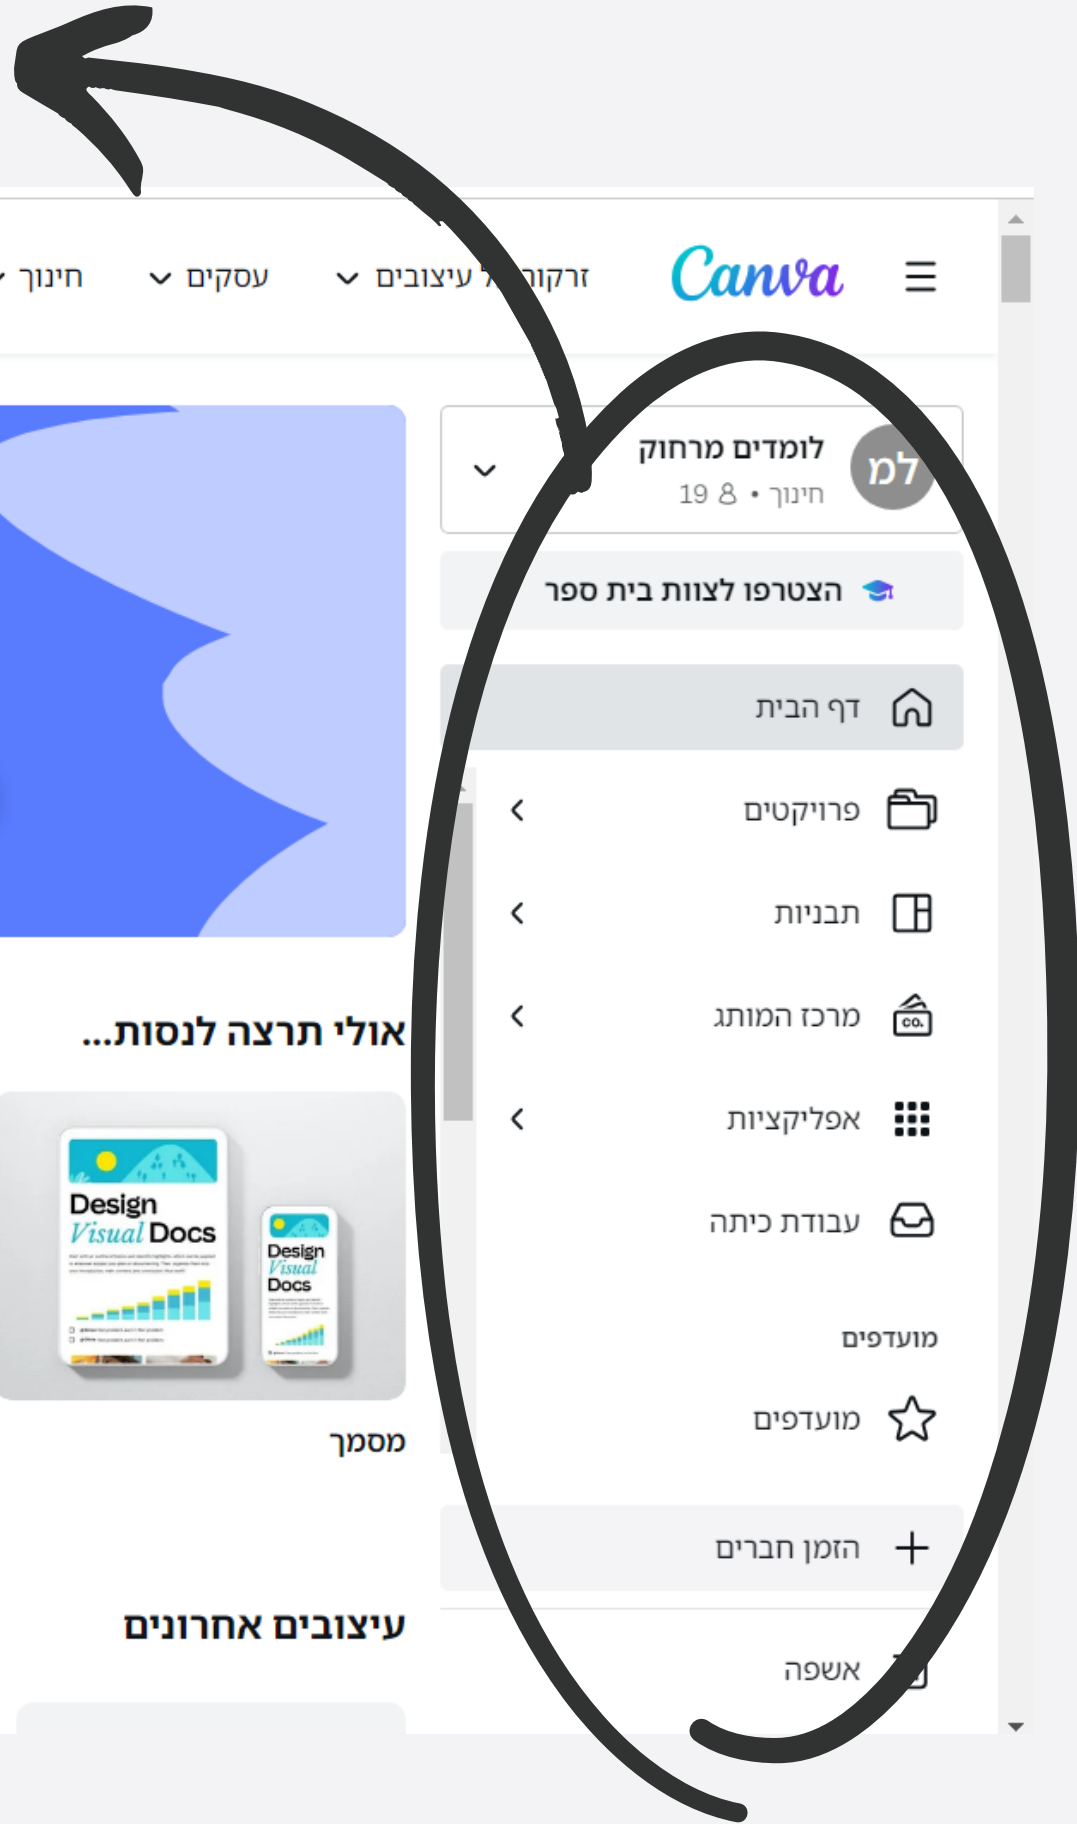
Canva

זרקורים לעיצובים
עסקים
חינוך

לומדים מרחוק
חינוך • 19 8

מל

הצטרפו לצוות בית ספר

דף הבית
פרויקטים
תבניות
מרכז המותג
אפליקציות
עבודת כיתה

מועדפים
מועדפים

הזמן חברים
אשפה

אולי תרצה לנסות...

Design Visual Docs

Design Visual Docs

מסמך

עיצובים אחרונים